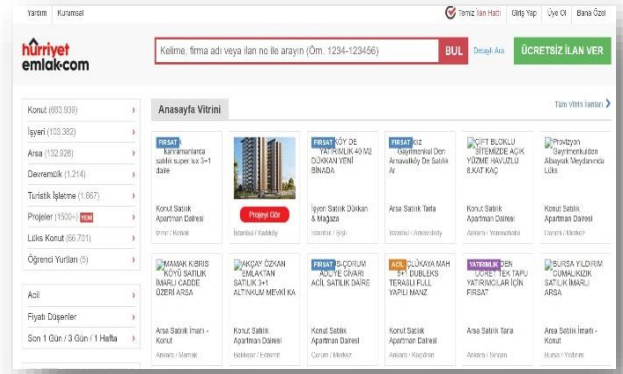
Yardım Kurumsal

Temiz İlan Hattı Giriş Yap Üye Ol Bana Özel

hürriyet emlak.com

Kelime, firma adı veya ilan no ile arayın (Örn. 1234-123456)

BUL Detaylı Ara

ÜCRETSİZ İLAN VER

Konut (683.938)

İşyeri (133.382)

Arsa (132.928)

Devremülk (1.214)

Turistik İşletme (1.667)

Projeler (1500+) YENİ

Lüks Konut (66.701)

Öğrenci Yurtları (5)

Acil

Fiyatı Düşenler

Son 1 Gün / 3 Gün / 1 Hafta

Anasayfa Vitrini

Tüm Vitrin İlanları

FIRSAT Kahramanlarda satılık süper lüx 3+1 daire

Konut Satılık Apartman Dairesi

İzmir / Konak

Projeyi Gör

İstanbul / Kadıköy

FIRSAT KÖY DE YATIRIMLIK 40 M2 DÜKKAN YENİ BİNADA

İşyeri Satılık Dükkan & Mağaza

İstanbul / Şişli

FIRSAT KIZ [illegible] Den Arnavutköy De Satılık Ar

Arsa Satılık Tarla

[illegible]

ÇİFT BLOKLU SİTEMİZDE AÇIK YÜZME HAVUZLU 8.KAT KAÇ

Konut Satılık Apartman Dairesi

Ankara / Yenimahalle

Provizyon Gayrimenkulden Albayrak Meydanında Lüks

Konut Satılık Apartman Dairesi

Denizli / Merkez

MAMAK KIBRIS KÖYÜ SATILIK İMARLI CADDE ÜZERİ ARSA

Arsa Satılık İmarlı - Konut

Ankara / Mamak

AKÇAY ÖZKAN EMLAKTAN SATILIK 3+1 ALTINKUM MEVKİ KA

Konut Satılık Apartman Dairesi

Balıkesir / Edremit

FIRSAT İŞ-ÇORUM ADLİYE CİVARI ACİL SATILIK DAİRE

Konut Satılık Apartman Dairesi

Çorum / Merkez

ACİL ÇLÜKAYA MAH 5+1 DUBLEKS TERASLI FULL YAPILI MANZ

Konut Satılık Apartman Dairesi

Ankara / Keçiören

YATIRIMLIK REN ÜCRET TEK TAPU YATIRIMCILAR İÇİN FIRSAT

Arsa Satılık Tarla

Ankara / Sincan

BURSA YILDIRIM CUMALIKIZIK SATILIK İMARLI ARSA

Arsa Satılık İmarlı - Konut

Bursa / Yıldırım